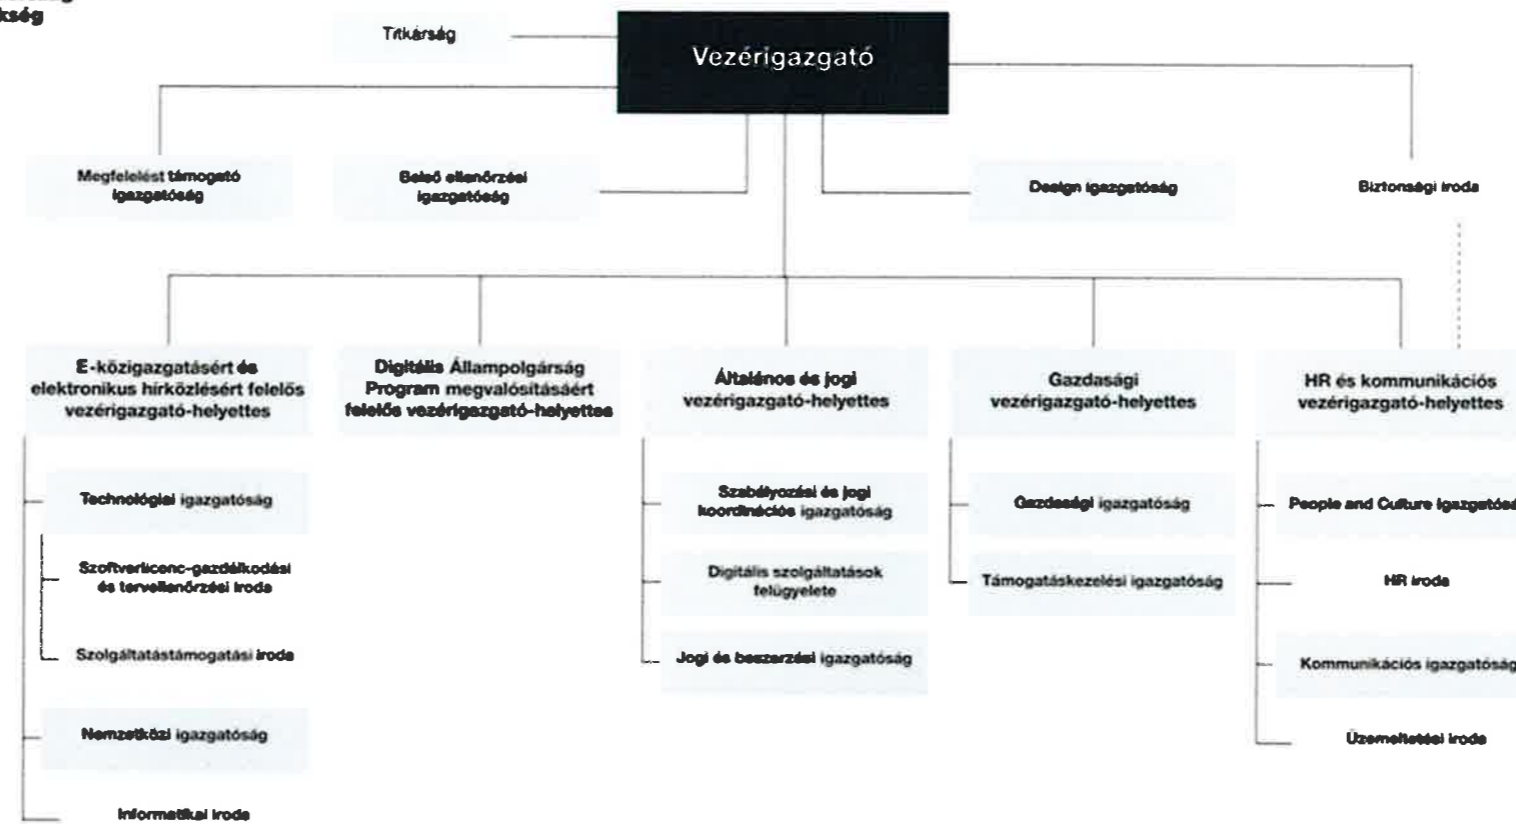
kség

Titkárság

Vezérigazgató

Megfelelést támogató igazgatóság

Belső ellenőrzési igazgatóság

Design igazgatóság

Biztonsági iroda

E-közigazgatásért és elektronikus hírközlésért felelős vezérigazgató-helyettes

Technológiai igazgatóság

Szoftverliconc-gazdálkodási és tervellenőrzési iroda

Szolgáltatástámogatási iroda

Nemzetközi igazgatóság

Informatikai iroda

Digitális Állampolgárság Program megvalósításáért felelős vezérigazgató-helyettes

Általános és jogi vezérigazgató-helyettes

Szabályozási és jogi koordinációs igazgatóság

Digitális szolgáltatások felügyelete

Jogi és beszerzési igazgatóság

Gazdasági vezérigazgató-helyettes

Gazdasági igazgatóság

Támogatáskezelési igazgatóság

HR és kommunikációs vezérigazgató-helyettes

People and Culture igazgatóság

HR iroda

Kommunikációs igazgatóság

Üzemeltetési iroda